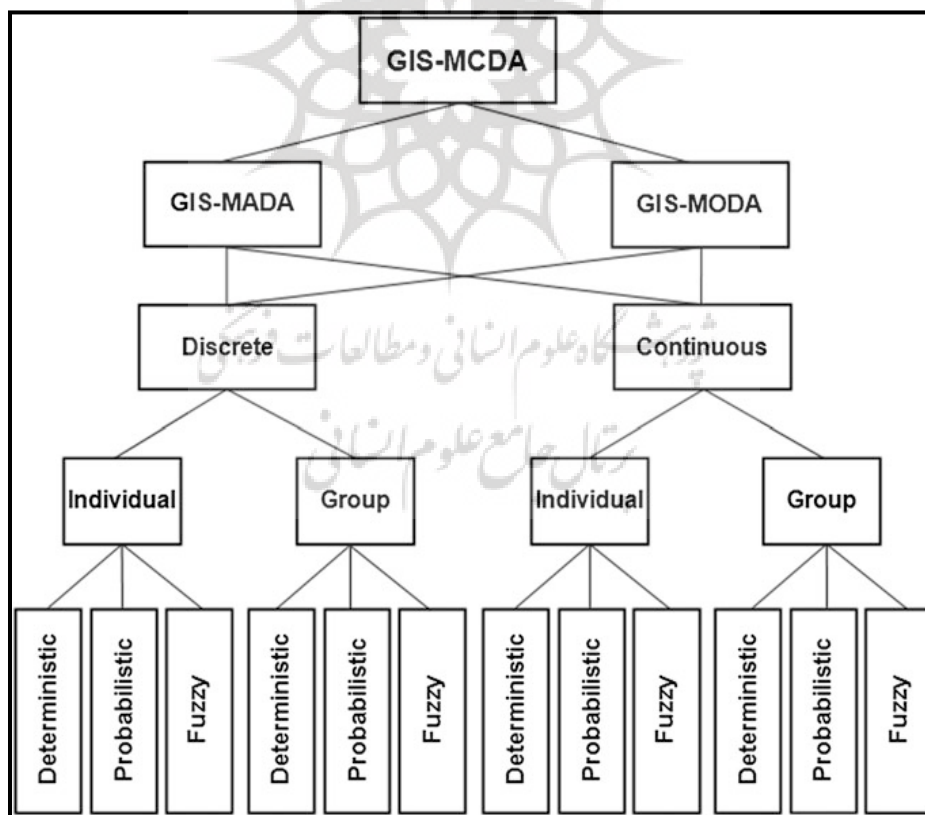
GIS-MCDA

GIS-MADA

GIS-MODA

Discrete

Continuous

Individual

Group

Individual

Group

Deterministic

Probabilistic

Fuzzy

Deterministic

Probabilistic

Fuzzy

Deterministic

Probabilistic

Fuzzy

Deterministic

Probabilistic

Fuzzy

پژوهشگاه علوم انسانی و مطالعات فرهنگی

پرتال جامع علوم انسانی